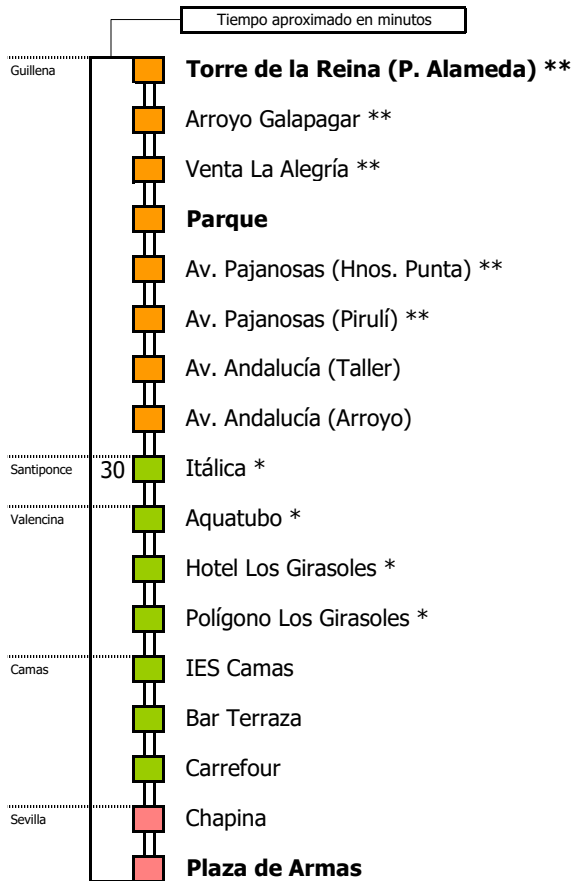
Tiempo aproximado en minutos

Guillena
**Torre de la Reina (P. Alameda) \*\***
Arroyo Galapagar \*\*
Venta La Alegría \*\*
**Parque**
Av. Pajanosas (Hnos. Punta) \*\*
Av. Pajanosas (Pirulí) \*\*
Av. Andalucía (Taller)
Av. Andalucía (Arroyo)

Santiponce
30 Itálica \*

Valencina
Aquatubo \*
Hotel Los Girasoles \*
Polígono Los Girasoles \*

Camas
IES Camas
Bar Terraza
Carrefour

Sevilla
Chapina
**Plaza de Armas**